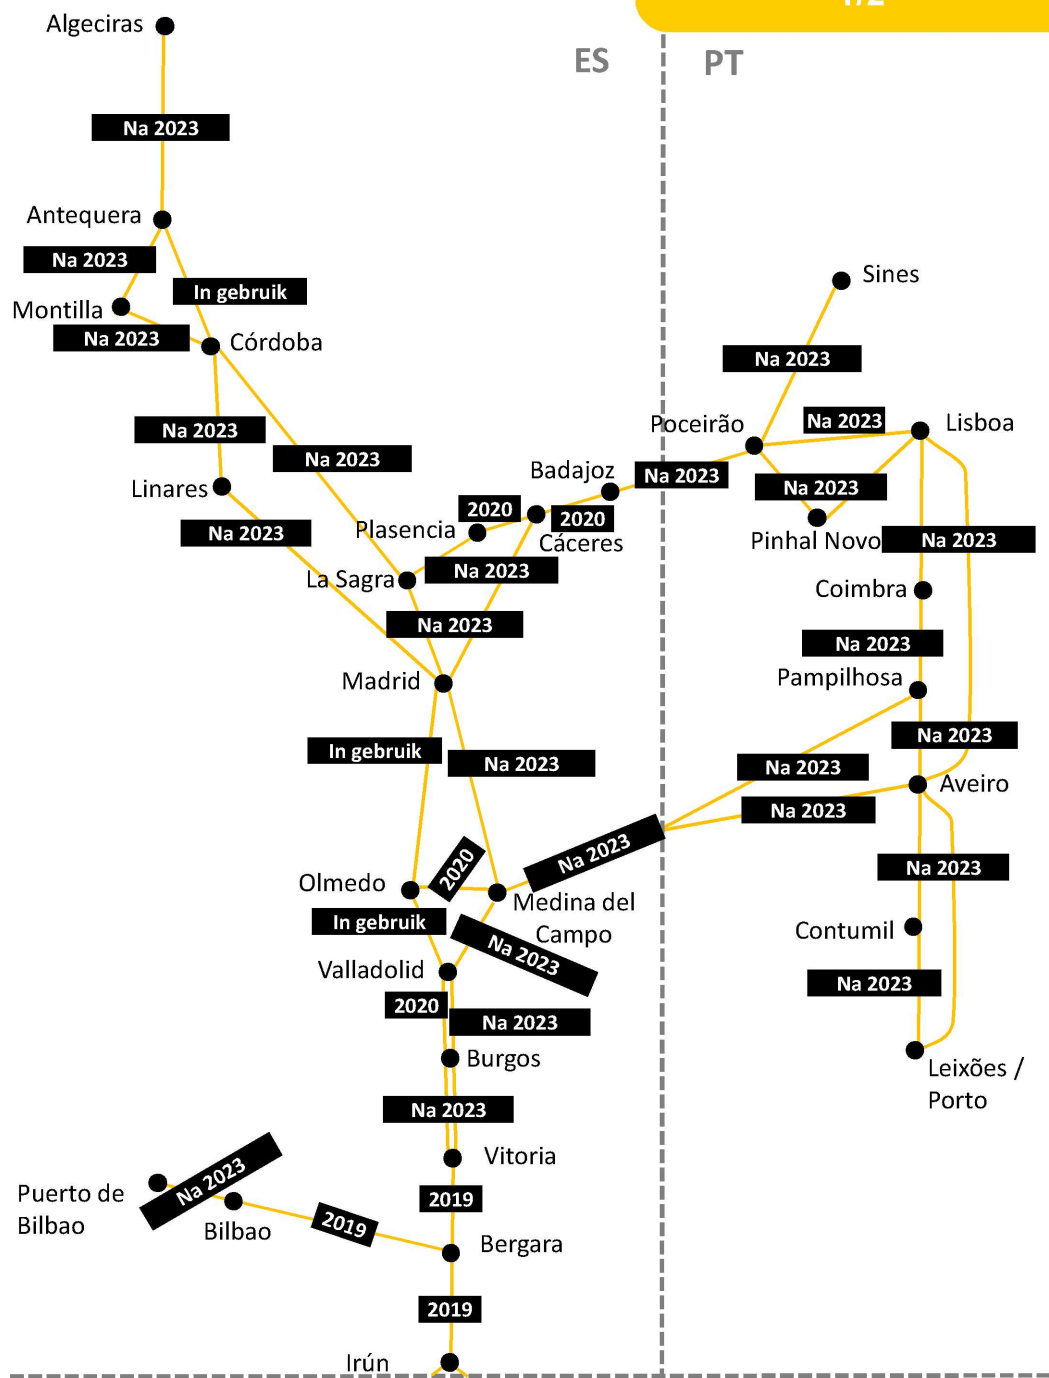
Algeciras

ES

PT

Na 2023

Antequera

Na 2023

In gebruik

Montilla

Na 2023

Córdoba

Sines

Na 2023

Na 2023

Poceirão

Na 2023

Lisboa

Na 2023

Badajoz

Na 2023

Linares

2020

2020

Na 2023

Na 2023

Plasencia

Cáceres

Pinhal Novo

Na 2023

La Sagra

Na 2023

Coimbra

Na 2023

Na 2023

Madrid

Pampilhosa

Na 2023

In gebruik

Na 2023

Na 2023

Aveiro

Na 2023

Na 2023

Olmedo

2020

Medina del Campo

Na 2023

In gebruik

Na 2023

Contumil

Valladolid

2020

Na 2023

Na 2023

Burgos

Leixões / Porto

Na 2023

Vitoria

Na 2023

Puerto de Bilbao

2019

Bilbao

2019

Bergara

2019

Irún